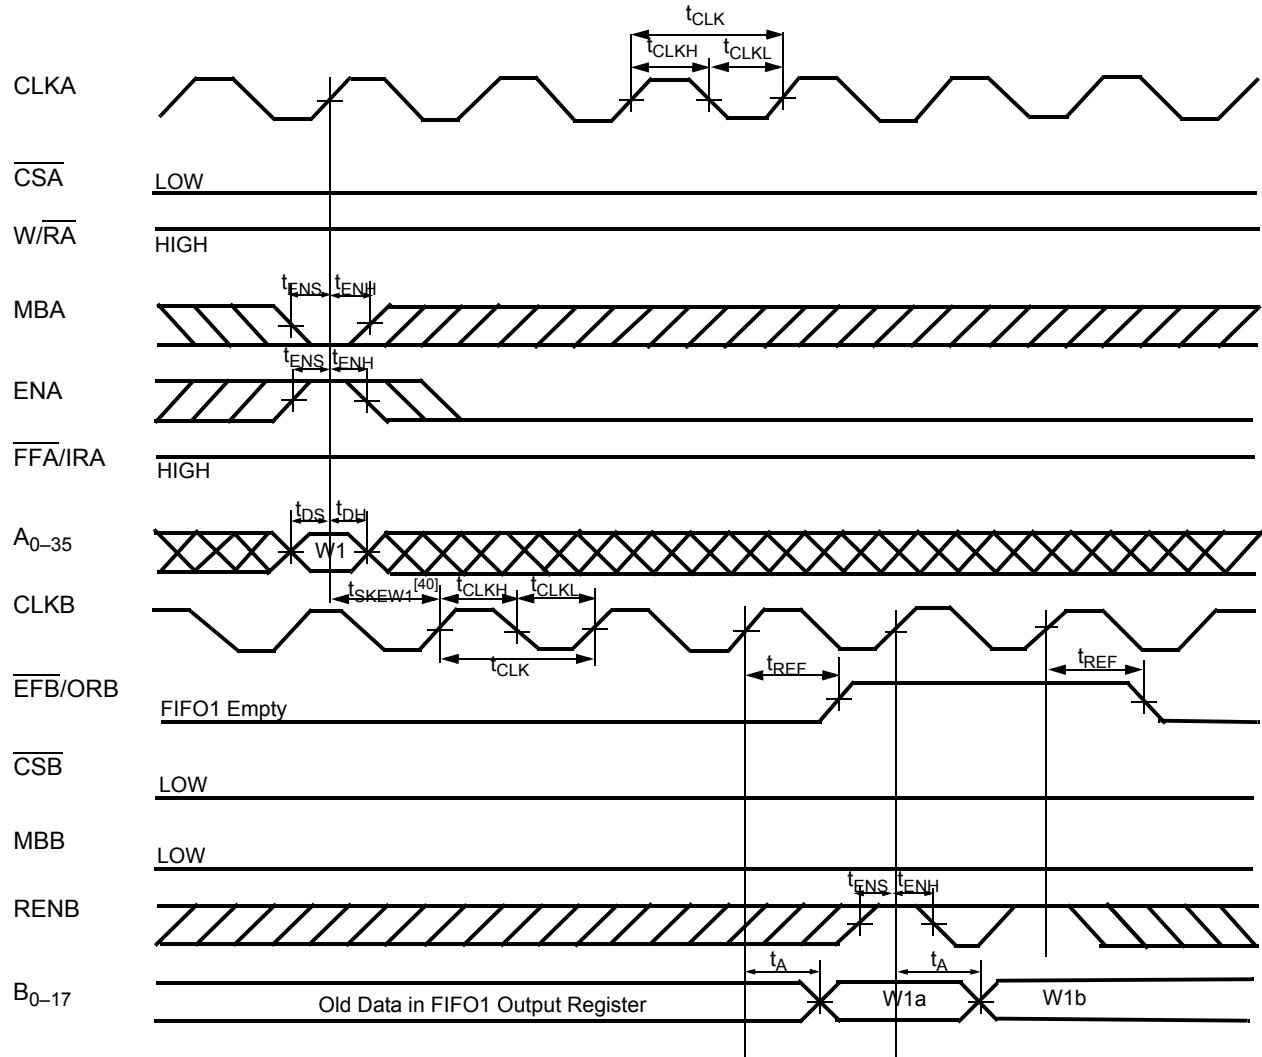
$t_{CLK}$
$t_{CLKH}$ $t_{CLKL}$

CLKA

$\overline{CSA}$ LOW

W/$\overline{RA}$ HIGH

MBA $t_{ENS}$ $t_{ENH}$

ENA $t_{ENS}$ $t_{ENH}$

$\overline{FFA}$/IRA HIGH

$A_{0-35}$ $t_{DS}$ $t_{DH}$ W1

CLKB $t_{SKEW1}^{[40]}$ $t_{CLKH}$ $t_{CLKL}$ $t_{CLK}$

$\overline{EFB}$/ORB FIFO1 Empty $t_{REF}$ $t_{REF}$

$\overline{CSB}$ LOW

MBB LOW

RENB $t_{ENS}$ $t_{ENH}$

$B_{0-17}$ Old Data in FIFO1 Output Register $t_A$ W1a $t_A$ W1b